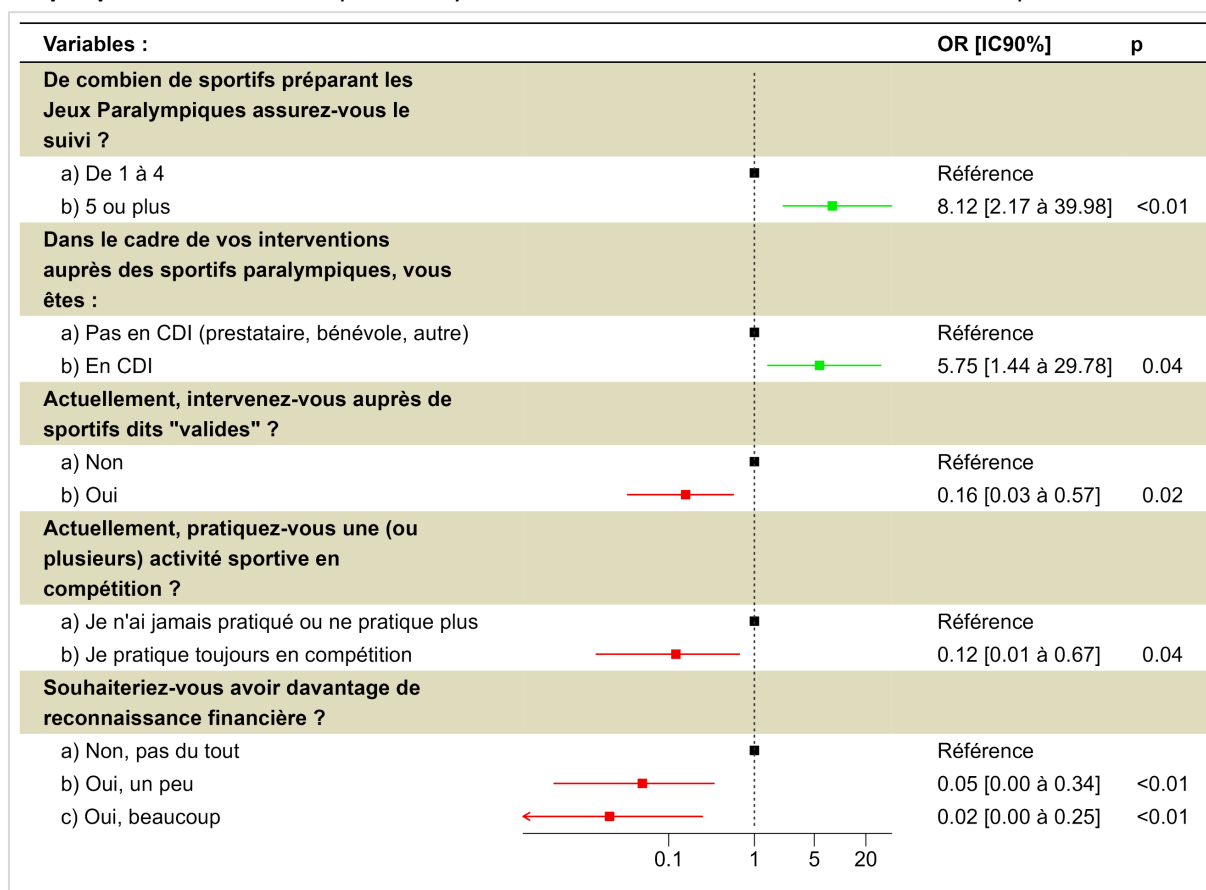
| Variables : | OR [IC90%] | p |
|---|---|---|
| **De combien de sportifs préparant les Jeux Paralympiques assurez-vous le suivi ?** | | |
| a) De 1 à 4 | Référence | |
| b) 5 ou plus | 8.12 [2.17 à 39.98] | <0.01 |
| **Dans le cadre de vos interventions auprès des sportifs paralympiques, vous êtes :** | | |
| a) Pas en CDI (prestataire, bénévole, autre) | Référence | |
| b) En CDI | 5.75 [1.44 à 29.78] | 0.04 |
| **Actuellement, intervenez-vous auprès de sportifs dits "valides" ?** | | |
| a) Non | Référence | |
| b) Oui | 0.16 [0.03 à 0.57] | 0.02 |
| **Actuellement, pratiquez-vous une (ou plusieurs) activité sportive en compétition ?** | | |
| a) Je n'ai jamais pratiqué ou ne pratique plus | Référence | |
| b) Je pratique toujours en compétition | 0.12 [0.01 à 0.67] | 0.04 |
| **Souhaiteriez-vous avoir davantage de reconnaissance financière ?** | | |
| a) Non, pas du tout | Référence | |
| b) Oui, un peu | 0.05 [0.00 à 0.34] | <0.01 |
| c) Oui, beaucoup | 0.02 [0.00 à 0.25] | <0.01 |

0.1 1 5 20